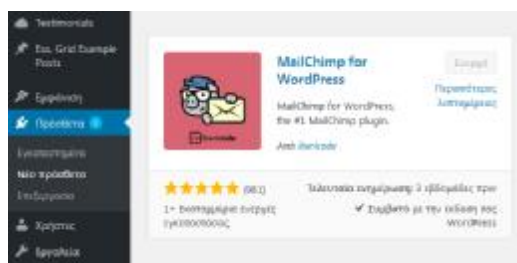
Testimonials

Ess. Grid Example Posts

Εμφάνιση

Πρόσθετα

Εγκατεστημένα

Νέο πρόσθετο

Επεξεργασία

Χρήστες

Εργαλεία

MailChimp for WordPress

MailChimp for WordPress, the #1 MailChimp plugin.

Από ibericode

Εγκατ

Περισσότερες λεπτομέρειες

(961)

1+ Εκατομμύριο ενεργές εγκαταστάσεις

Τελευταία ενημέρωση: 3 εβδομάδες πριν

✔ Συμβατό με την έκδοση σας WordPress